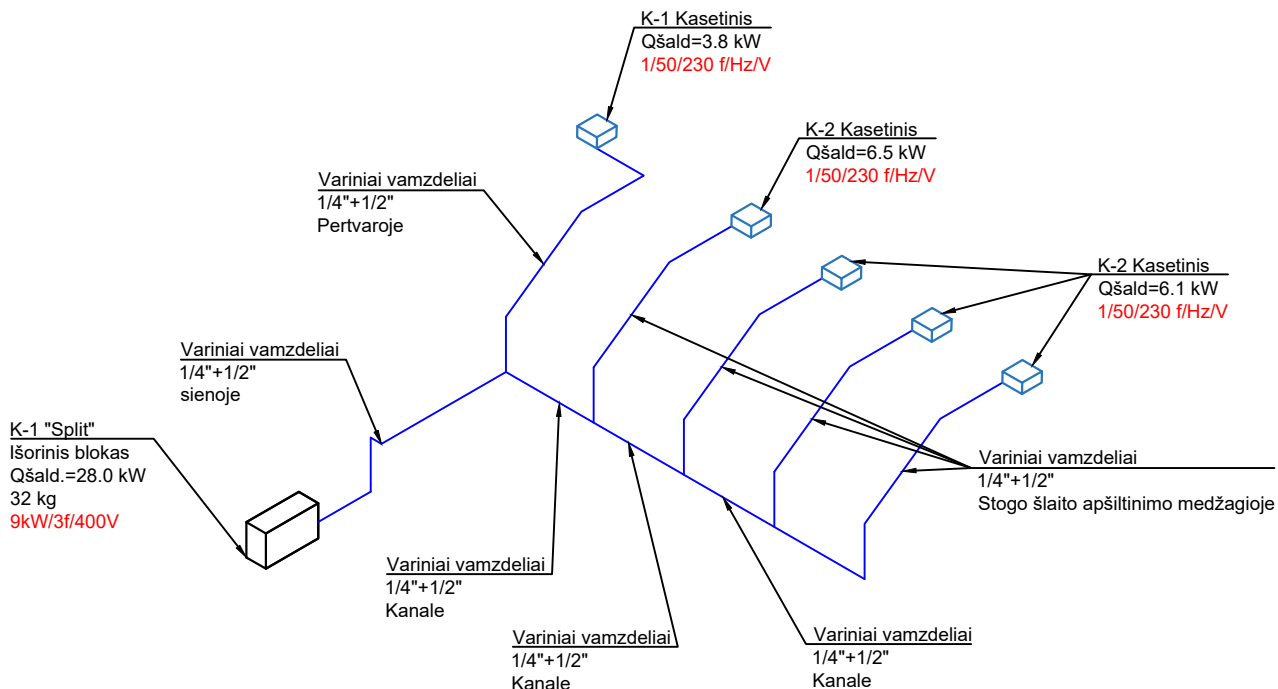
K-1 Kasetinis
Qšald=3.8 kW
1/50/230 f/Hz/V

K-2 Kasetinis
Qšald=6.5 kW
1/50/230 f/Hz/V

Variniai vamzdeliai
1/4"+1/2"
Pertvaroje

K-2 Kasetinis
Qšald=6.1 kW
1/50/230 f/Hz/V

Variniai vamzdeliai
1/4"+1/2"
sienoje

K-1 "Split"
Išorinis blokas
Qšald.=28.0 kW
32 kg
9kW/3f/400V

Variniai vamzdeliai
1/4"+1/2"
Stogo šlaito apšiltinimo medžagioje

Variniai vamzdeliai
1/4"+1/2"
Kanale

Variniai vamzdeliai
1/4"+1/2"
Kanale

Variniai vamzdeliai
1/4"+1/2"
Kanale